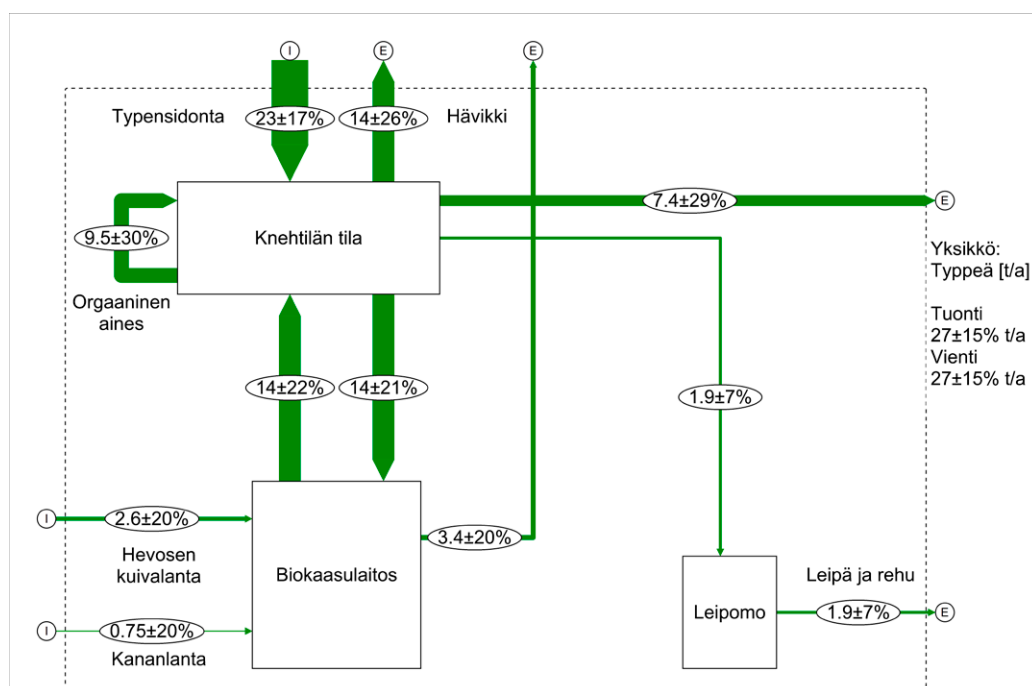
I
E
E
Typensidonta
23±17%
14±26%
Hävikki
9.5±30%
Knehtilän tila
7.4±29%
E
Orgaaninen aines
Yksikkö: Typpeä [t/a]
Tuonti 27±15% t/a
Vienti 27±15% t/a
14±22%
14±21%
1.9±7%
I
2.6±20%
Hevosen kuivalanta
Biokaasulaitos
3.4±20%
I
0.75±20%
Kananlanta
Leipä ja rehu
Leipomo
1.9±7%
E